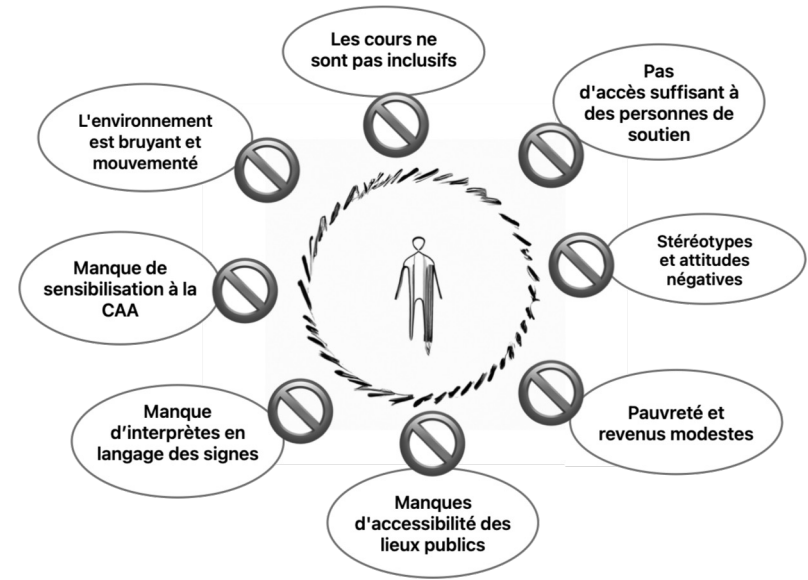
Les cours ne sont pas inclusifs

Pas d'accès suffisant à des personnes de soutien

Stéréotypes et attitudes négatives

Pauvreté et revenus modestes

Manques d'accessibilité des lieux publics

Manque d'interprètes en langage des signes

Manque de sensibilisation à la CAA

L'environnement est bruyant et mouvementé